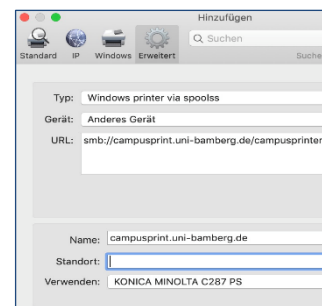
Hinzufügen

Standard IP Windows Erweitert

Suchen

Suche

Typ: Windows printer via spoolss

Gerät: Anderes Gerät

URL: smb://campusprint.uni-bamberg.de/campusprinter

Name: campusprint.uni-bamberg.de

Standort:

Verwenden: KONICA MINOLTA C287 PS